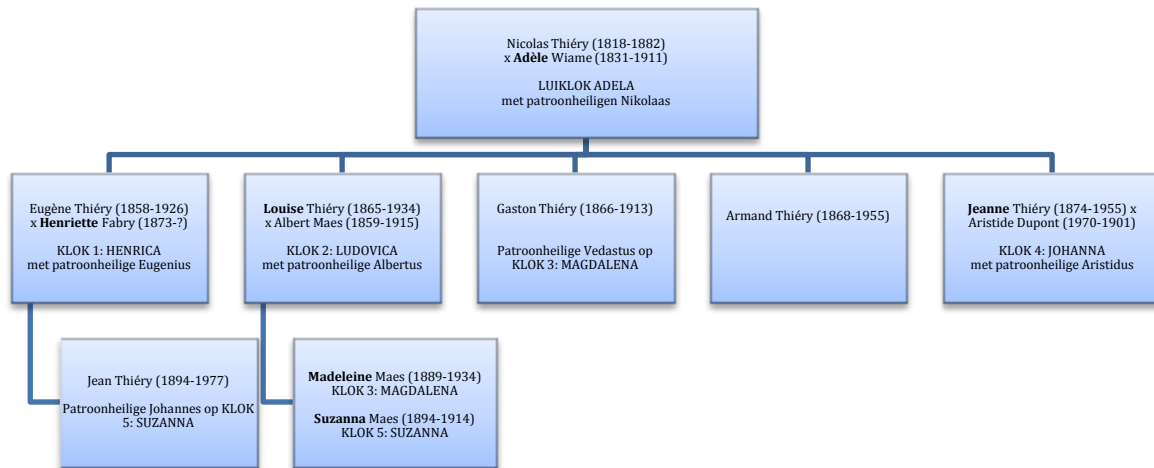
Nicolas Thiéry (1818-1882)
x **Adèle** Wiame (1831-1911)

LUIKLOK ADELA
met patroonheiligen Nikolaas

Eugène Thiéry (1858-1926)
x **Henriette** Fabry (1873-?)

KLOK 1: HENRICA
met patroonheilige Eugenius

**Louise** Thiéry (1865-1934)
x Albert Maes (1859-1915)

KLOK 2: LUDOVICA
met patroonheilige Albertus

Gaston Thiéry (1866-1913)

Patroonheilige Vedastus op
KLOK 3: MAGDALENA

Armand Thiéry (1868-1955)

**Jeanne** Thiéry (1874-1955) x
Aristide Dupont (1970-1901)

KLOK 4: JOHANNA
met patroonheilige Aristidus

Jean Thiéry (1894-1977)

Patroonheilige Johannes op KLOK
5: SUZANNA

**Madeleine** Maes (1889-1934)
KLOK 3: MAGDALENA

**Suzanna** Maes (1894-1914)
KLOK 5: SUZANNA